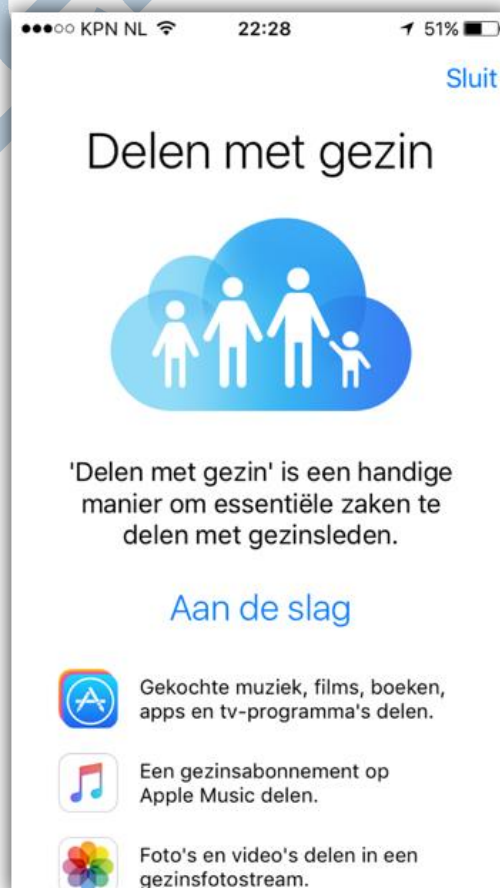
●●●○○ KPN NL 22:28 51%

Sluit

Delen met gezin

'Delen met gezin' is een handige manier om essentiële zaken te delen met gezinsleden.

Aan de slag

Gekochte muziek, films, boeken, apps en tv-programma's delen.

Een gezinsabonnement op Apple Music delen.

Foto's en video's delen in een gezinsfotostream.